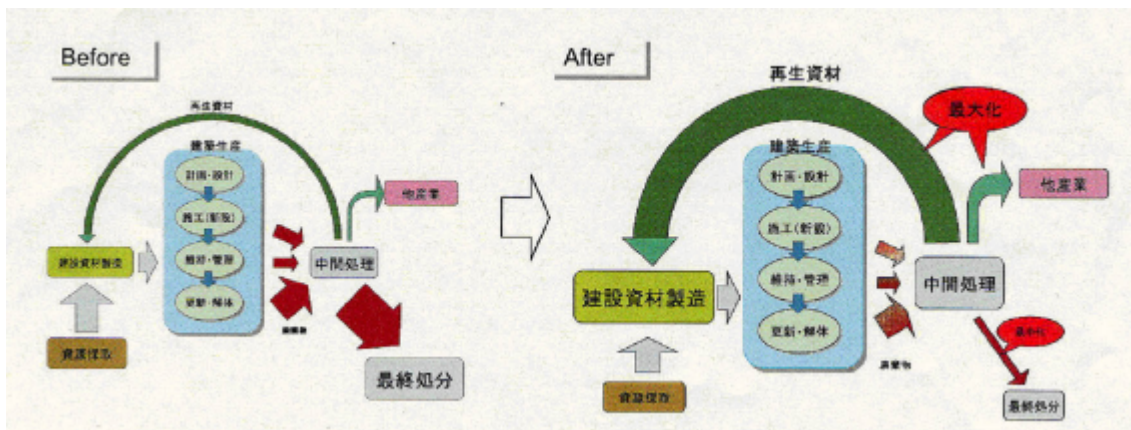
Before

再生資材

建築生産

計画・設計

施工(新設)

維持・管理

更新・解体

他産業

建設資材製造

中間処理

廃棄物

資源採取

最終処分

After

再生資材

最大化

建築生産

計画・設計

施工(新設)

維持・管理

更新・解体

他産業

建設資材製造

中間処理

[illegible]

廃棄物

資源採取

最終処分